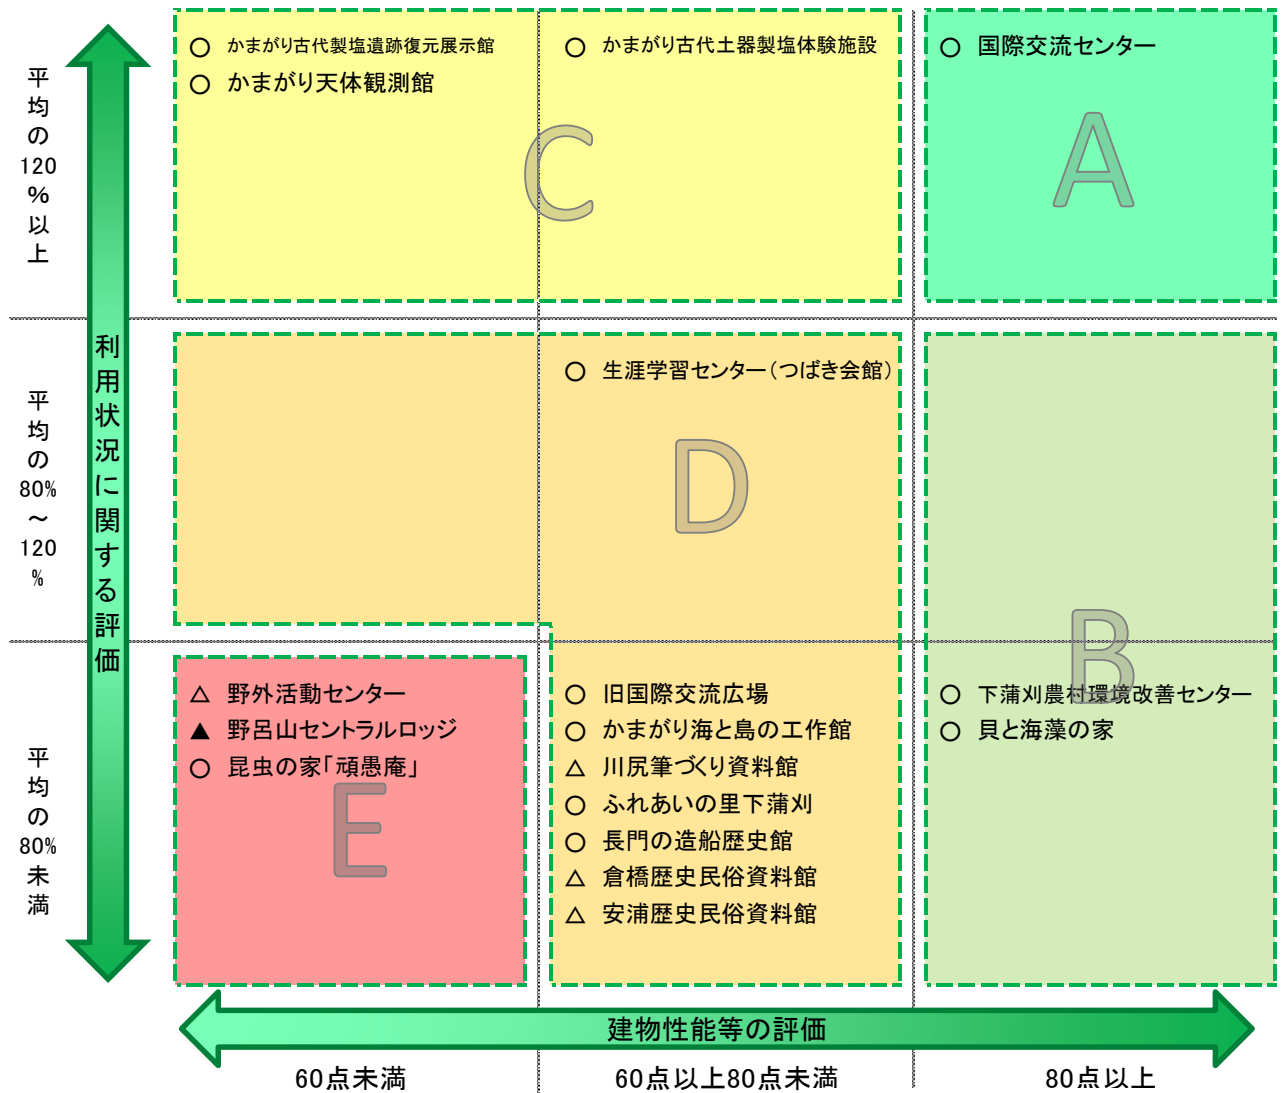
平均の120%以上

平均の80%〜120%

平均の80%未満

利用状況に関する評価

○ かまがり古代製塩遺跡復元展示館
○ かまがり天体観測館

○ かまがり古代土器製塩体験施設

C

○ 国際交流センター

A

○ 生涯学習センター（つばき会館）

D

B

△ 野外活動センター
▲ 野呂山セントラルロッジ
○ 昆虫の家「頑愚庵」

E

○ 旧国際交流広場
○ かまがり海と島の工作館
△ 川尻筆づくり資料館
○ ふれあいの里下蒲刈
○ 長門の造船歴史館
△ 倉橋歴史民俗資料館
△ 安浦歴史民俗資料館

○ 下蒲刈農村環境改善センター
○ 貝と海藻の家

建物性能等の評価

60点未満

60点以上80点未満

80点以上